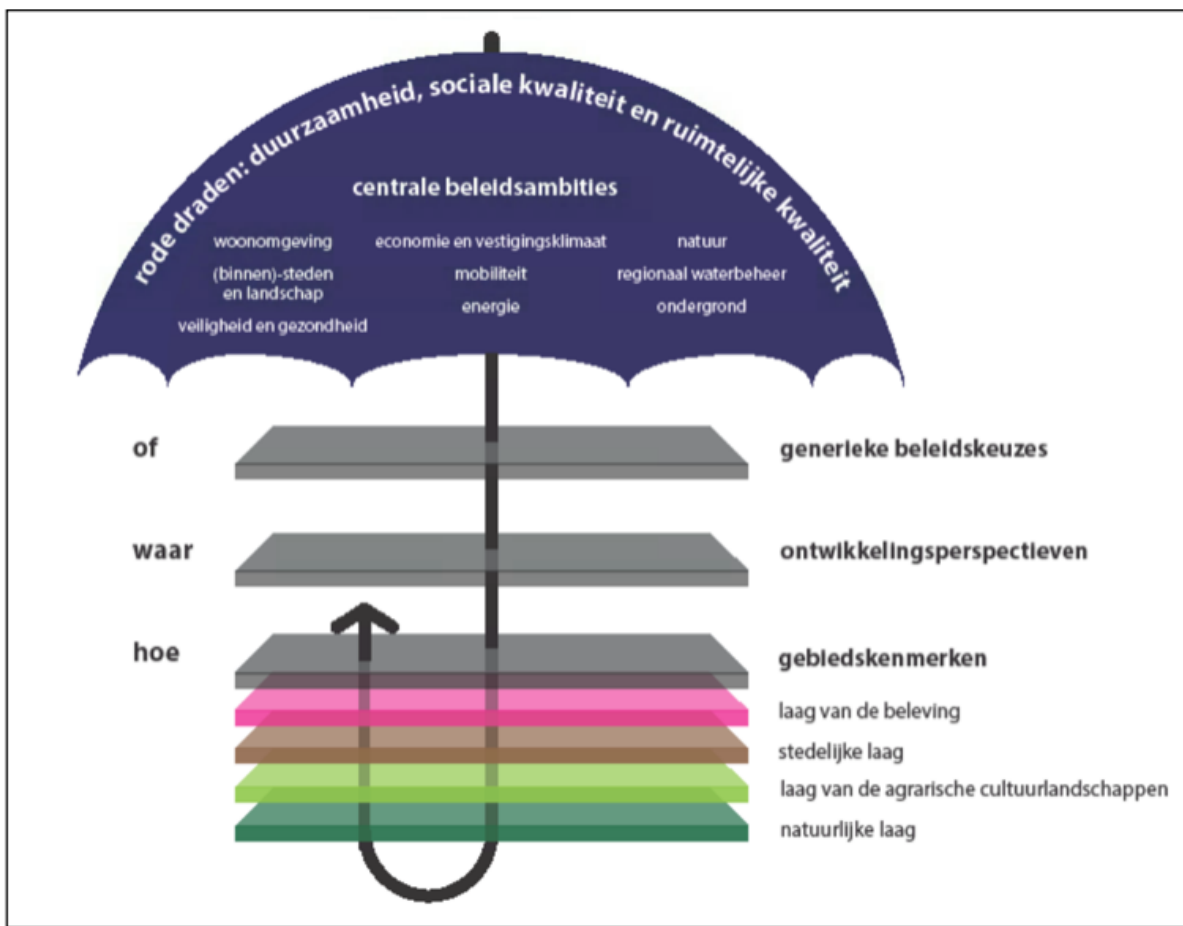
rode draden: duurzaamheid, sociale kwaliteit en ruimtelijke kwaliteit

centrale beleidsambities

woonomgeving
(binnen)-steden en landschap
veiligheid en gezondheid

economie en vestigingsklimaat
mobiliteit
energie

natuur
regionaal waterbeheer
ondergrond

of
generieke beleidskeuzes

waar
ontwikkelingsperspectieven

hoe
gebiedskenmerken

laag van de beleving
stedelijke laag
laag van de agrarische cultuurlandschappen
natuurlijke laag